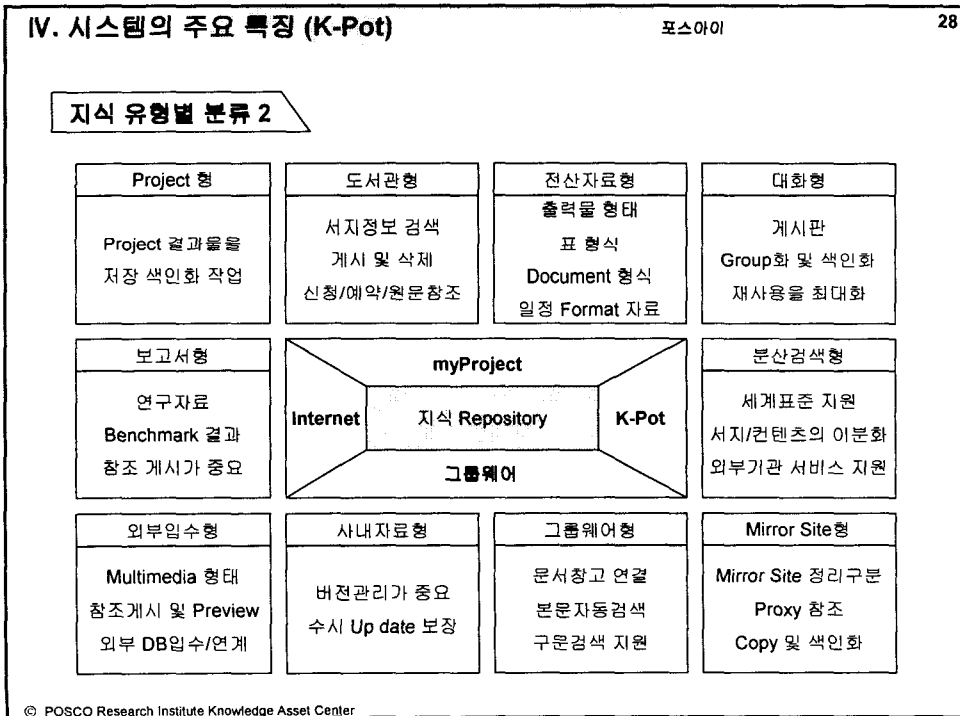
IV. 시스템의 주요 특징 (K-Pot)

포스아이

28

지식 유형별 분류 2

Project 형
Project 결과물을 저장 색인화 작업

도서관형
서지정보 검색
게시 및 삭제
신청/예약/원문참조

전산자료형
출력물 형태
표 형식
Document 형식
일정 Format 자료

대화형
게시판
Group화 및 색인화
재사용을 최대화

보고서형
연구자료
Benchmark 결과
참조 게시가 중요

myProject
Internet
지식 Repository
K-Pot
그룹웨어

분산검색형
세계표준 지원
서지/컨텐츠의 이분화
외부기관 서비스 지원

외부입수형
Multimedia 형태
참조게시 및 Preview
외부 DB입수/연계

사내자료형
버전관리가 중요
수시 Up date 보장

그룹웨어형
문서참고 연결
본문자동검색
구문검색 지원

Mirror Site형
Mirror Site 정리구분
Proxy 참조
Copy 및 색인화

© POSCO Research Institute Knowledge Asset Center